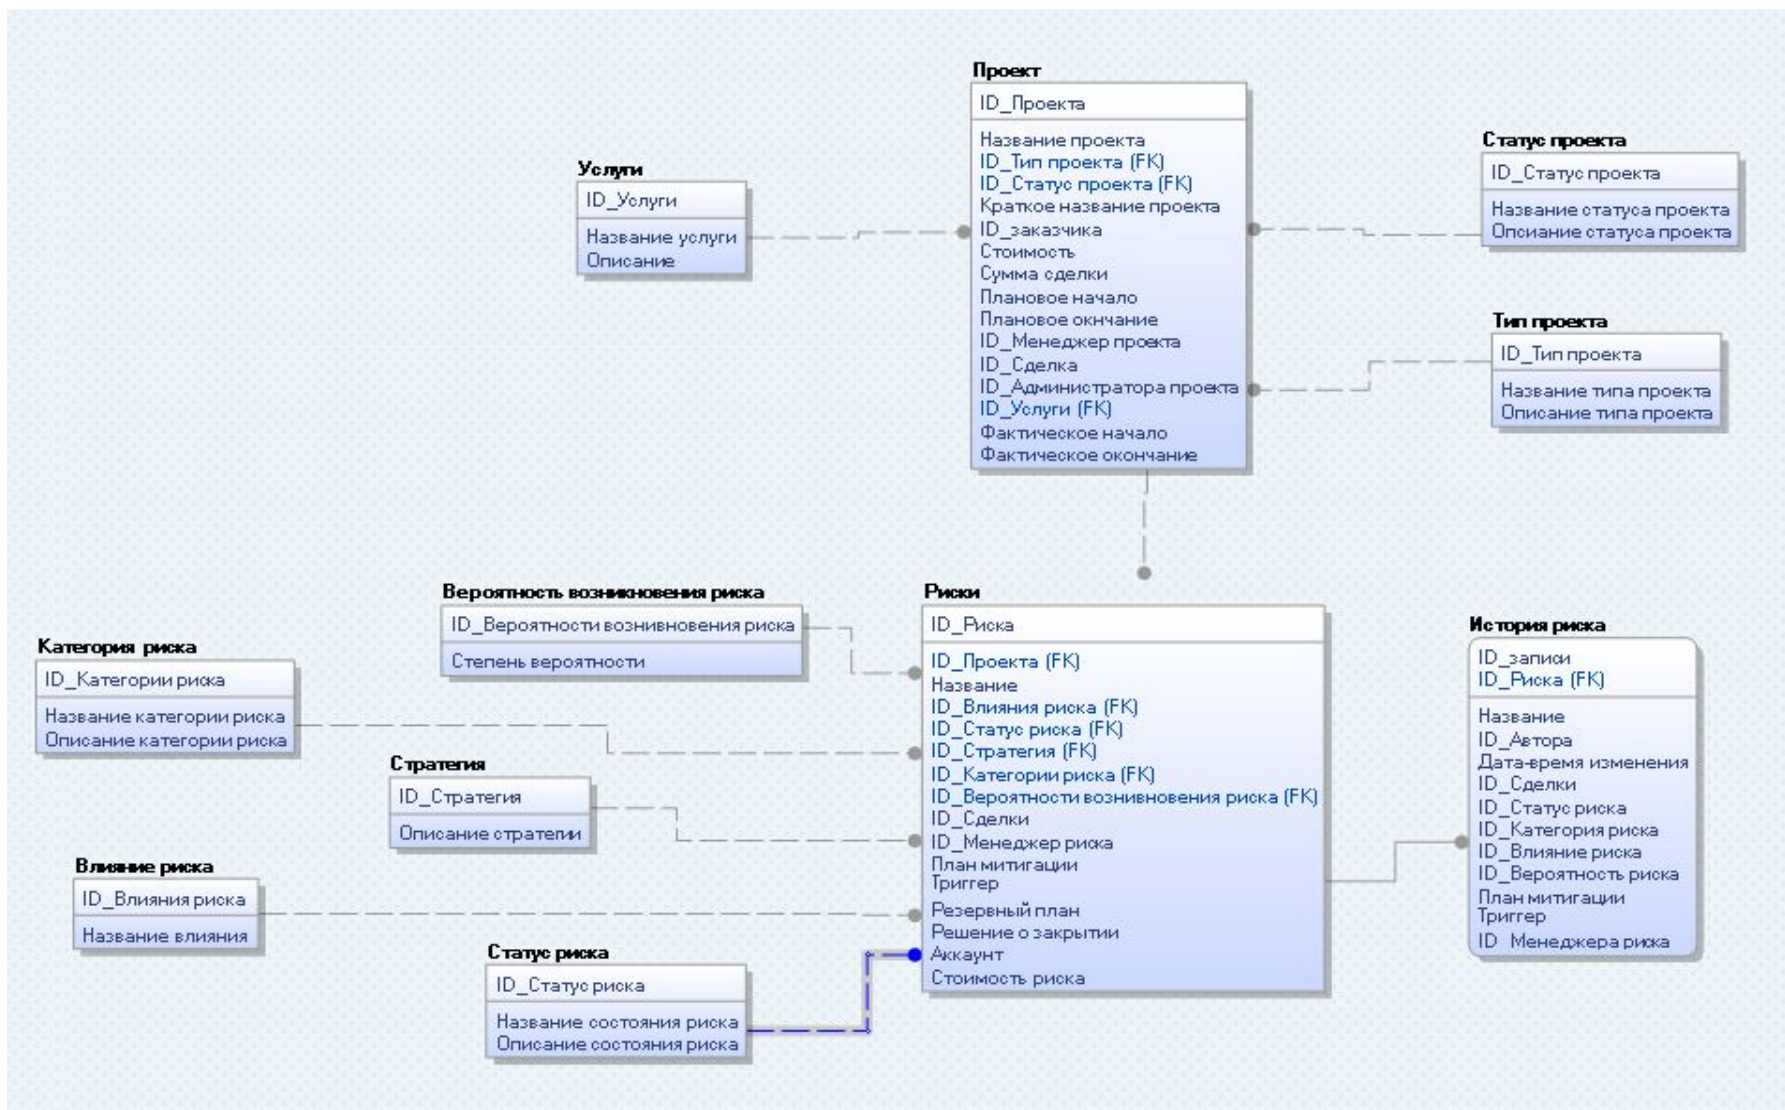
Проект
ID_Проекта
Название проекта
ID_Тип проекта (FK)
ID_Статус проекта (FK)
Краткое название проекта
ID_заказчика
Стоимость
Сумма сделки
Плановое начало
Плановое окончание
ID_Менеджер проекта
ID_Сделка
ID_Администратора проекта
ID_Услуги (FK)
Фактическое начало
Фактическое окончание

Услуги
ID_Услуги
Название услуги
Описание

Статус проекта
ID_Статус проекта
Название статуса проекта
Описание статуса проекта

Тип проекта
ID_Тип проекта
Название типа проекта
Описание типа проекта

Вероятность возникновения риска
ID_Вероятности вознивновения риска
Степень вероятности

Категория риска
ID_Категории риска
Название категории риска
Описание категории риска

Стратегия
ID_Стратегия
Описание стратегии

Влияние риска
ID_Влияния риска
Название влияния

Статус риска
ID_Статус риска
Название состояния риска
Описание состояния риска

Риски
ID_Риска
ID_Проекта (FK)
Название
ID_Влияния риска (FK)
ID_Статус риска (FK)
ID_Стратегия (FK)
ID_Категории риска (FK)
ID_Вероятности вознивновения риска (FK)
ID_Сделки
ID_Менеджер риска
План митигации
Триггер
Резервный план
Решение о закрытии
Аккаунт
Стоимость риска

История риска
ID_записи
ID_Риска (FK)
Название
ID_Автора
Дата-время изменения
ID_Сделки
ID_Статус риска
ID_Категория риска
ID_Влияние риска
ID_Вероятность риска
План митигации
Триггер
ID_Менеджера риска